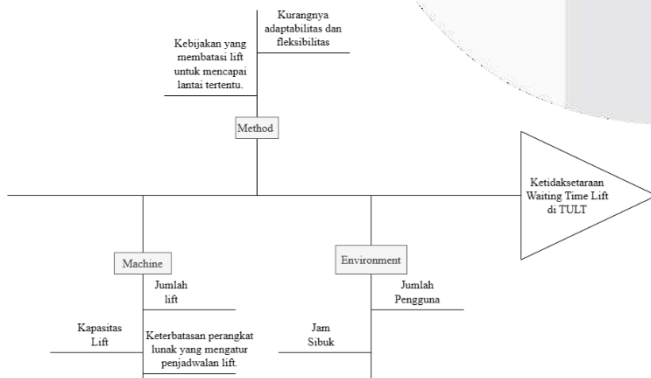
Kurangnya adaptabilitas dan fleksibilitas

Kebijakan yang membatasi lift untuk mencapai lantai tertentu.

Method

Ketidaksetaraan Waiting Time Lift di TULT

Machine

Jumlah lift

Kapasitas Lift

Keterbatasan perangkat lunak yang mengatur penjadwalan lift.

Environment

Jumlah Pengguna

Jam Sibuk